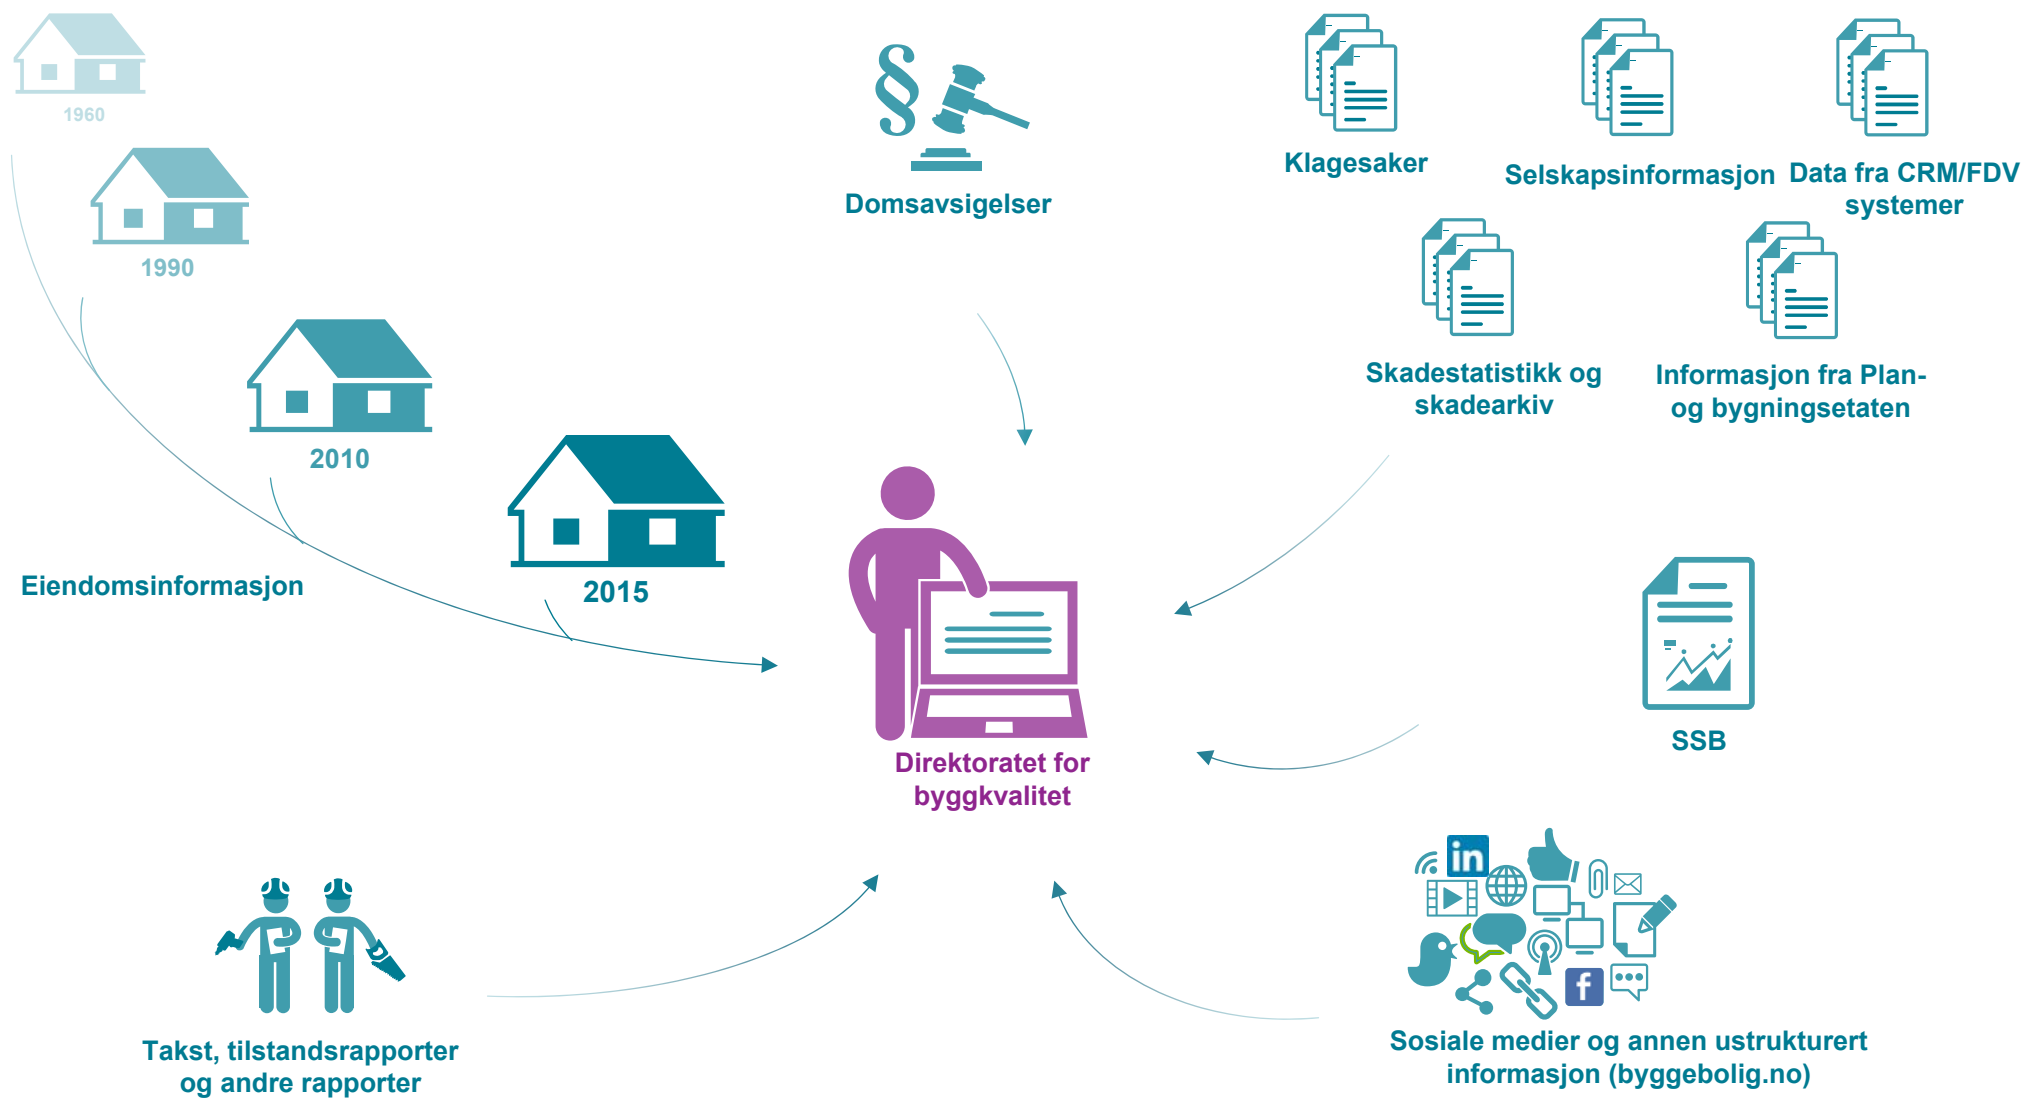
1960

1990

2010

2015

Eiendomsinformasjon

§

Domsavsigelser

Klagesaker

Selskapsinformasjon

Data fra CRM/FDV systemer

Skadestatistikk og skadearkiv

Informasjon fra Plan- og bygningsetaten

Direktoratet for byggkvalitet

SSB

Takst, tilstandsrapporter og andre rapporter

in

f

Sosiale medier og annen ustrukturert informasjon (byggebolig.no)